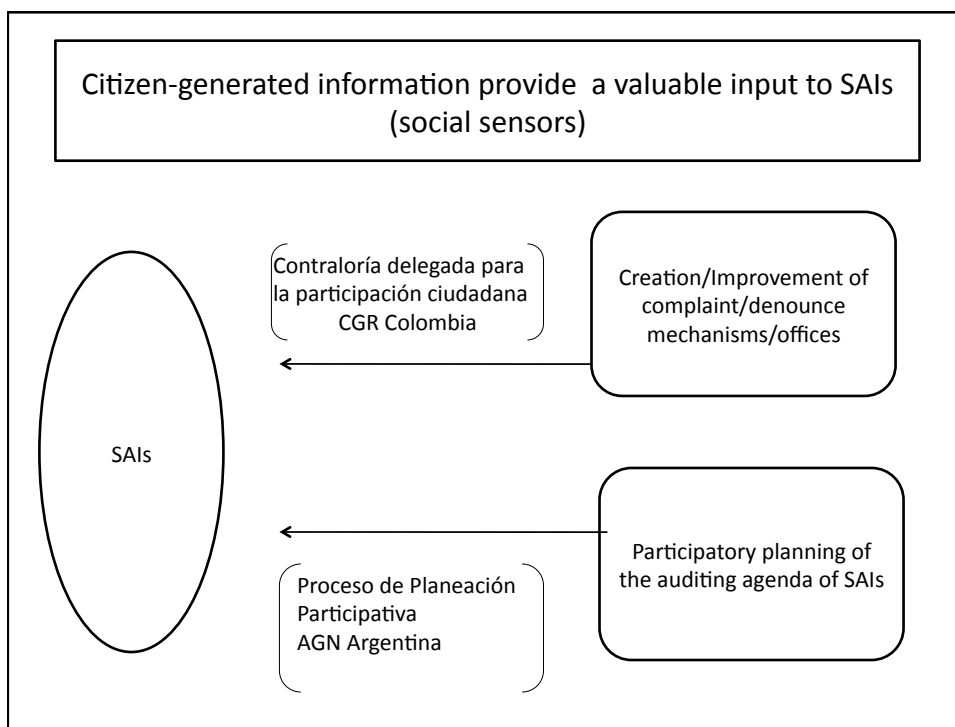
Citizen-generated information provide a valuable input to SAIs (social sensors)

Contraloría delegada para la participación ciudadana CGR Colombia

Creation/Improvement of complaint/denounce mechanisms/offices

SAIs

Participatory planning of the auditing agenda of SAIs

Proceso de Planeación Participativa AGN Argentina